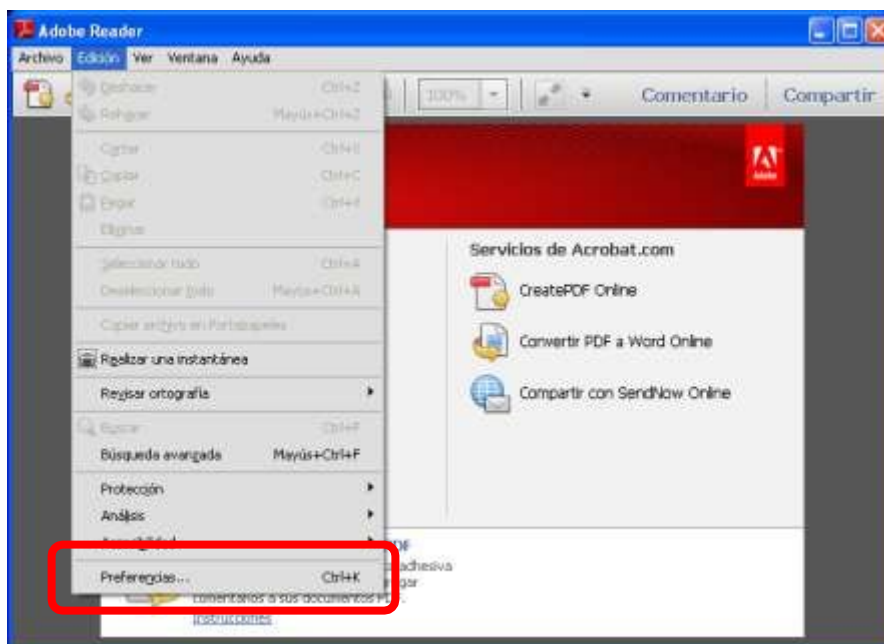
Adobe Reader

Archivo Edición Ver Ventana Ayuda

100% Comentario Compartir

Deshacer Ctrl+Z
Rehacer Mayús+Ctrl+Z
Cortar Ctrl+X
Copiar Ctrl+C
Pegar Ctrl+V
Eliminar
Seleccionar todo Ctrl+A
Deseleccionar todo Mayús+Ctrl+A
Copiar archivo en Portapapeles
Realizar una instantánea
Revisar ortografía
Buscar Ctrl+F
Búsqueda avanzada Mayús+Ctrl+F
Protección
Análisis
Accesibilidad
Preferencias... Ctrl+K

Adobe

Servicios de Acrobat.com
CreatePDF Online
Convertir PDF a Word Online
Compartir con SendNow Online

PDF
adhesiva
agregar
comentarios a sus documentos PDF
Instrucciones